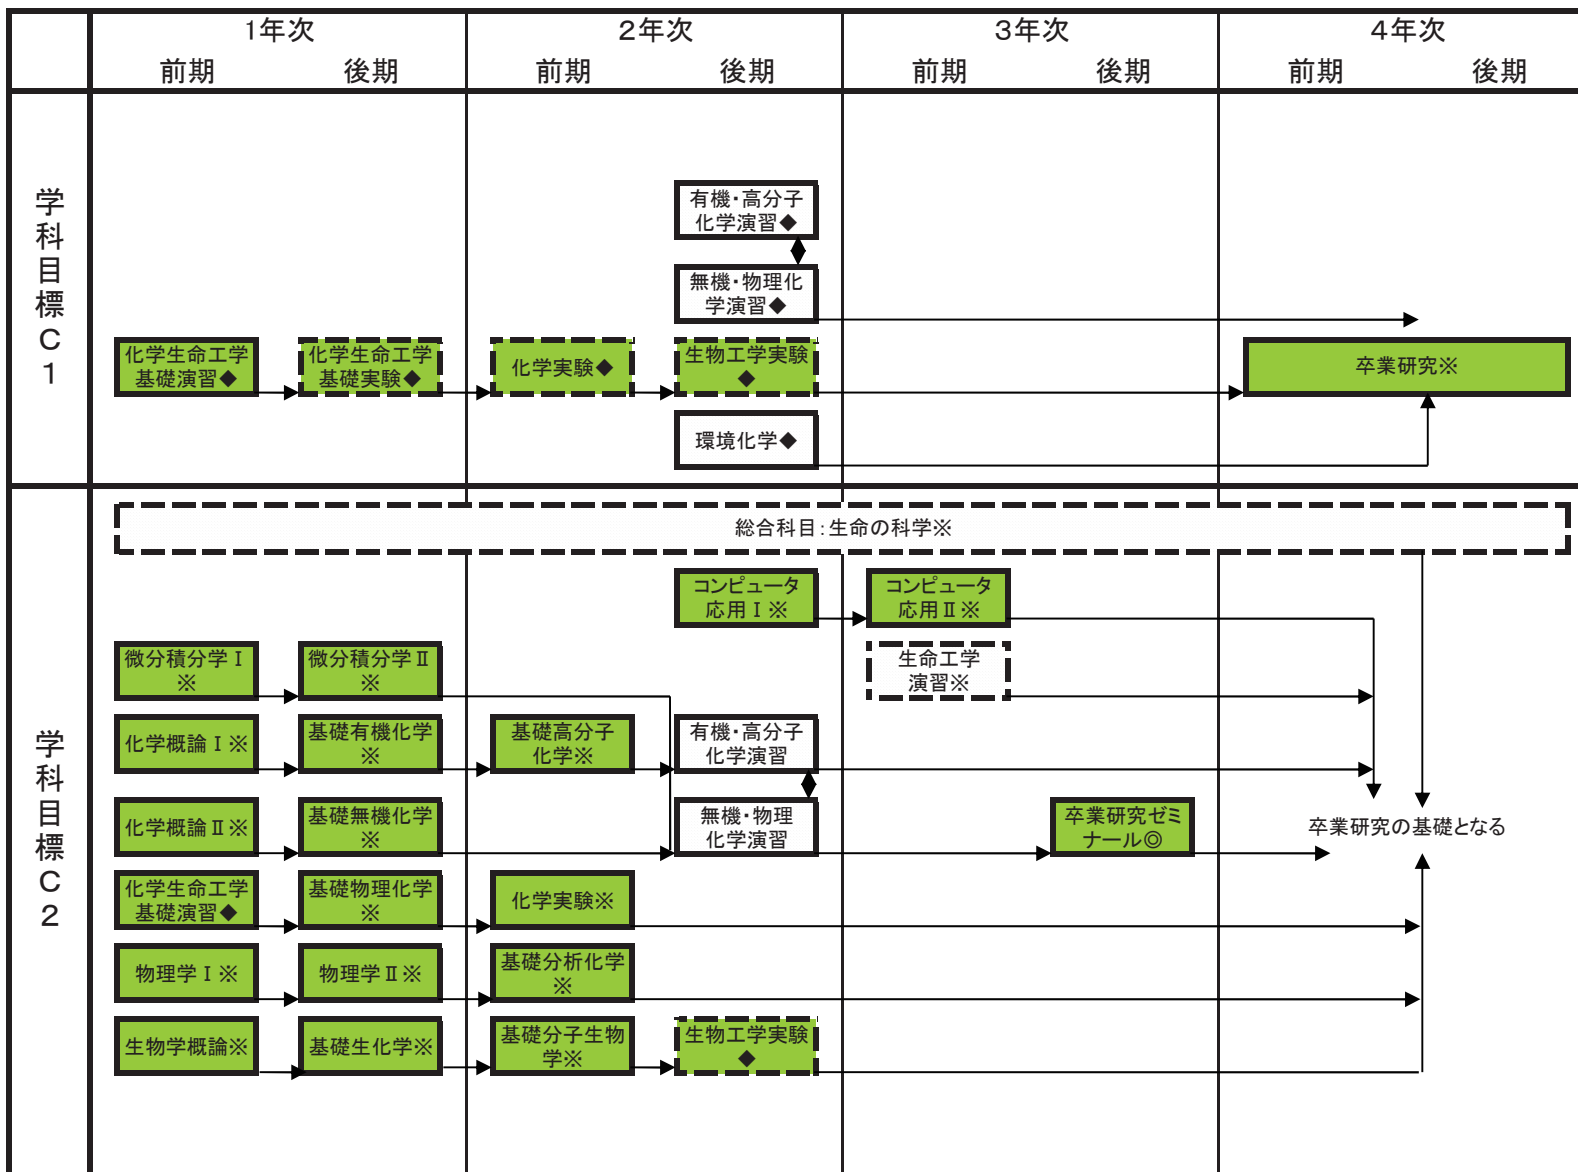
| | 1年次 前期 | 1年次 後期 | 2年次 前期 | 2年次 後期 | 3年次 前期 | 3年次 後期 | 4年次 前期 | 4年次 後期 |
|---|---|---|---|---|---|---|---|---|

学科目標C1

有機・高分子化学演習◆

無機・物理化学演習◆

化学生命工学基礎演習◆

化学生命工学基礎実験◆

化学実験◆

生物工学実験◆

卒業研究※

環境化学◆

学科目標C2

総合科目:生命の科学※

コンピュータ応用Ⅰ※

コンピュータ応用Ⅱ※

微分積分学Ⅰ※

微分積分学Ⅱ※

生命工学演習※

化学概論Ⅰ※

基礎有機化学※

基礎高分子化学※

有機・高分子化学演習

化学概論Ⅱ※

基礎無機化学※

無機・物理化学演習

卒業研究ゼミナール◎

卒業研究の基礎となる

化学生命工学基礎演習◆

基礎物理化学※

化学実験※

物理学Ⅰ※

物理学Ⅱ※

基礎分析化学※

生物学概論※

基礎生化学※

基礎分子生物学※

生物工学実験◆